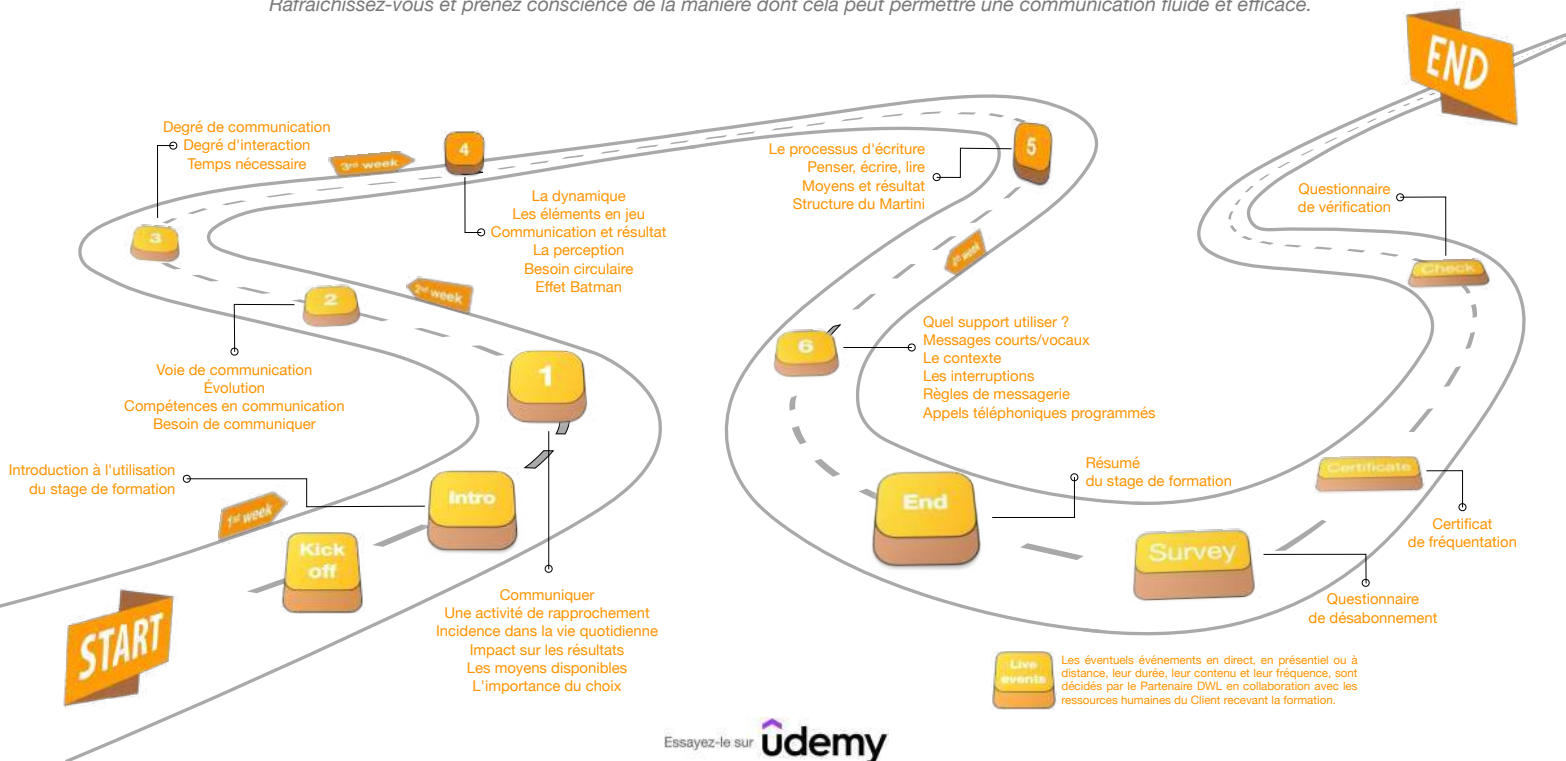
Rafraîchissez-vous et prenez conscience de la manière dont cela peut permettre une communication fluide et efficace.

END

Degré de communication
Degré d'interaction
Temps nécessaire

3rd week

4

La dynamique
Les éléments en jeu
Communication et résultat
La perception
Besoin circulaire
Effet Batman

3

2

2nd week

Voie de communication
Évolution
Compétences en communication
Besoin de communiquer

1

Introduction à l'utilisation du stage de formation

Intro

1st week

Kick off

START

Communiquer
Une activité de rapprochement
Incidence dans la vie quotidienne
Impact sur les résultats
Les moyens disponibles
L'importance du choix

Le processus d'écriture
Penser, écrire, lire
Moyens et résultat
Structure du Martini

5

5th week

6

Quel support utiliser ?
Messages courts/vocaux
Le contexte
Les interruptions
Règles de messagerie
Appels téléphoniques programmés

End

Résumé du stage de formation

Questionnaire de vérification

Check

Certificate

Certificat de fréquentation

Survey

Questionnaire de désabonnement

Live events

Les éventuels événements en direct, en présentiel ou à distance, leur durée, leur contenu et leur fréquence, sont décidés par le Partenaire DWL en collaboration avec les ressources humaines du Client recevant la formation.

Essayez-le sur udemy